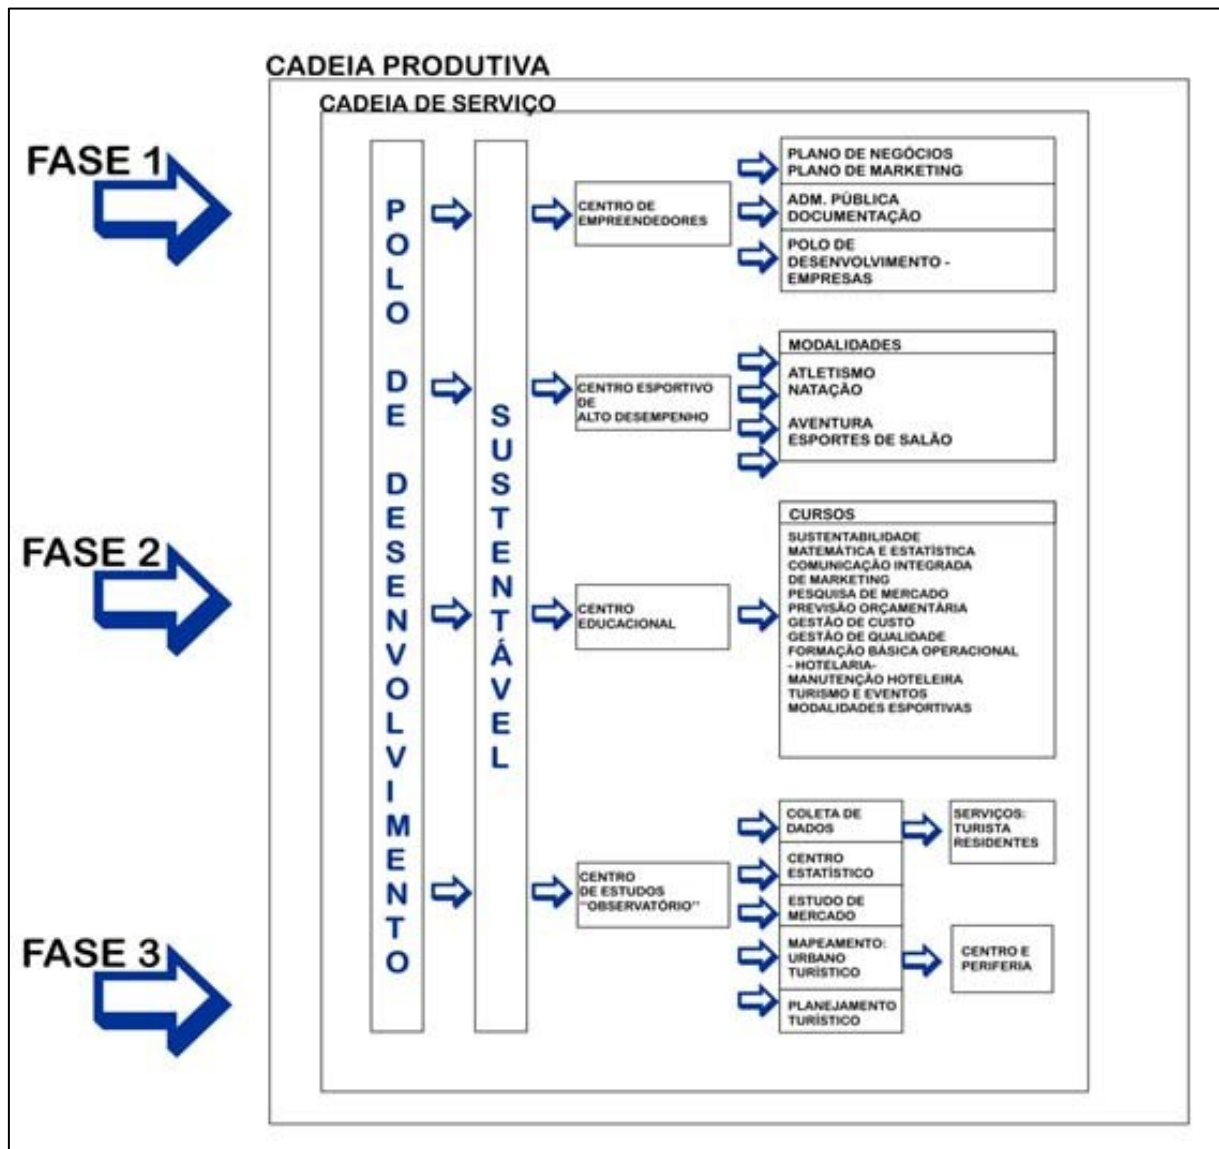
CADEIA PRODUTIVA

CADEIA DE SERVIÇO

FASE 1

FASE 2

FASE 3

POLO DE DESENVOLVIMENTO

SUSTENTÁVEL

CENTRO DE EMPREENDEDORES

PLANO DE NEGÓCIOS
PLANO DE MARKETING

ADM. PÚBLICA
DOCUMENTAÇÃO

POLO DE DESENVOLVIMENTO - EMPRESAS

CENTRO ESPORTIVO DE ALTO DESEMPENHO

MODALIDADES

ATLETISMO
NATAÇÃO

AVENTURA
ESPORTES DE SALÃO

CENTRO EDUCACIONAL

CURSOS

SUSTENTABILIDADE
MATEMÁTICA E ESTATÍSTICA
COMUNICAÇÃO INTEGRADA DE MARKETING
PESQUISA DE MERCADO
PREVISÃO ORÇAMENTÁRIA
GESTÃO DE CUSTO
GESTÃO DE QUALIDADE
FORMAÇÃO BÁSICA OPERACIONAL - HOTELARIA-
MANUTENÇÃO HOTELEIRA
TURISMO E EVENTOS
MODALIDADES ESPORTIVAS

CENTRO DE ESTUDOS "OBSERVATÓRIO"

COLETA DE DADOS

SERVIÇOS: TURISTA RESIDENTES

CENTRO ESTATÍSTICO

ESTUDO DE MERCADO

MAPEAMENTO: URBANO TURÍSTICO

CENTRO E PERIFERIA

PLANEJAMENTO TURÍSTICO